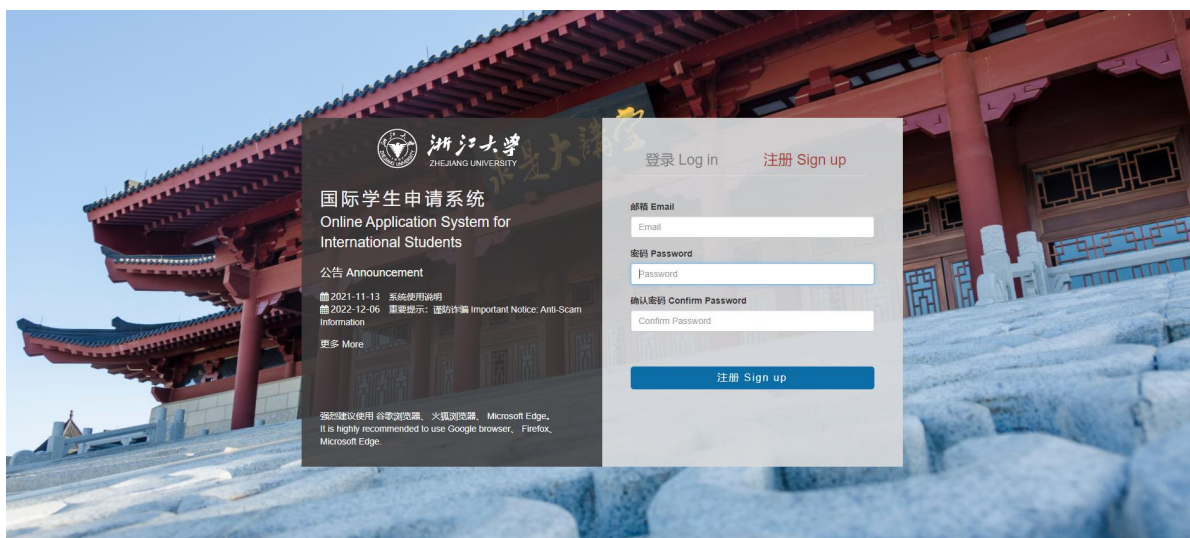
浙江大学
ZHEJIANG UNIVERSITY

国际学生申请系统
Online Application System for International Students

公告 Announcement

2021-11-13 系统使用说明
2022-12-06 重要提示：谨防诈骗 Important Notice: Anti-Scam Information

更多 More

强烈建议使用 谷歌浏览器、 火狐浏览器、 Microsoft Edge。
It is highly recommended to use Google browser、 Firefox、 Microsoft Edge.

登录 Log in

注册 Sign up

邮箱 Email

Email

密码 Password

Password

确认密码 Confirm Password

Confirm Password

注册 Sign up